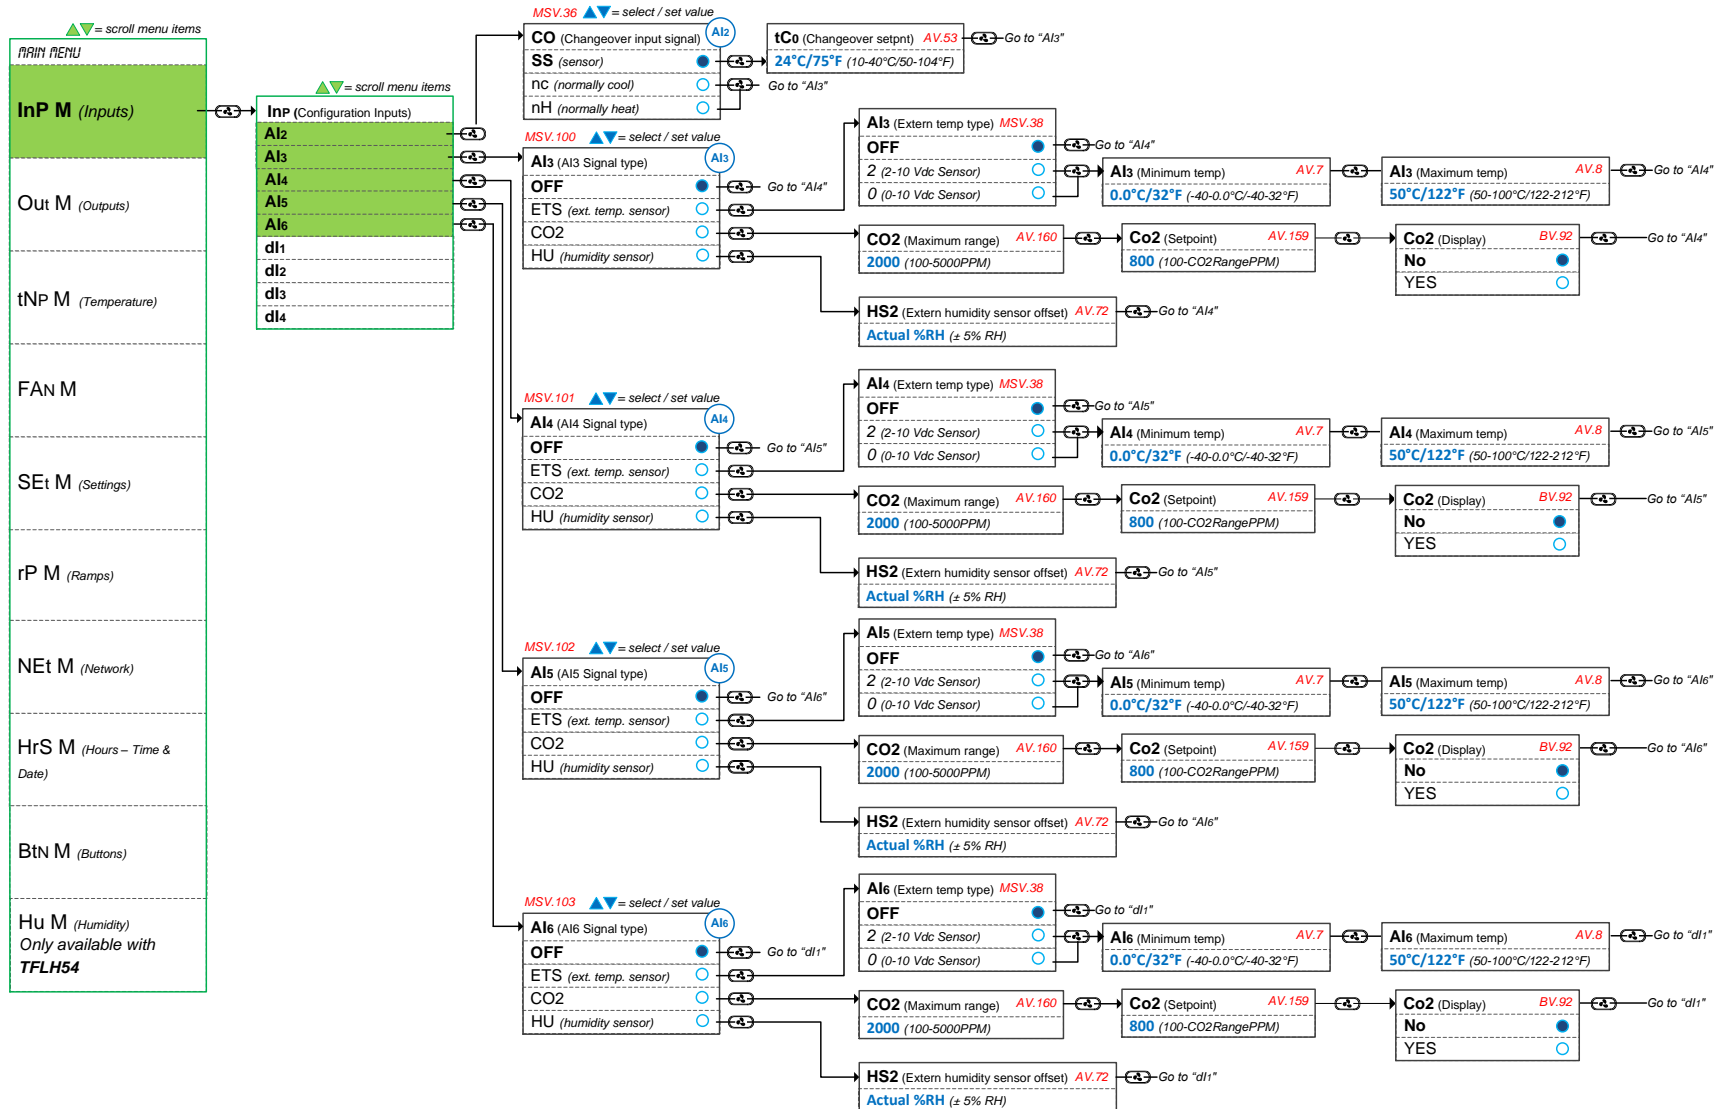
= scroll menu items

MAIN MENU

InP M (Inputs)

Out M (Outputs)

tNP M (Temperature)

FAN M

SEt M (Settings)

rP M (Ramps)

NEt M (Network)

HrS M (Hours – Time & Date)

BtN M (Buttons)

Hu M (Humidity) Only available with TFLH54

= scroll menu items

InP (Configuration Inputs)
AI2
AI3
AI4
AI5
AI6
dI1
dI2
dI3
dI4

MSV.36 = select / set value
CO (Changeover input signal) AI2
SS (sensor)
nc (normally cool)
nH (normally heat)
Go to "AI3"

tC0 (Changeover setpnt) AV.53
24°C/75°F (10-40°C/50-104°F)
Go to "AI3"

MSV.100 = select / set value
AI3 (AI3 Signal type) AI3
OFF
ETS (ext. temp. sensor)
CO2
HU (humidity sensor)
Go to "AI4"

AI3 (Extern temp type) MSV.38
OFF
2 (2-10 Vdc Sensor)
0 (0-10 Vdc Sensor)
Go to "AI4"

AI3 (Minimum temp) AV.7
0.0°C/32°F (-40-0.0°C/-40-32°F)

AI3 (Maximum temp) AV.8
50°C/122°F (50-100°C/122-212°F)
Go to "AI4"

CO2 (Maximum range) AV.160
2000 (100-5000PPM)

Co2 (Setpoint) AV.159
800 (100-CO2RangePPM)

Co2 (Display) BV.92
No
YES
Go to "AI4"

HS2 (Extern humidity sensor offset) AV.72
Actual %RH (± 5% RH)
Go to "AI4"

MSV.101 = select / set value
AI4 (AI4 Signal type) AI4
OFF
ETS (ext. temp. sensor)
CO2
HU (humidity sensor)
Go to "AI5"

AI4 (Extern temp type) MSV.38
OFF
2 (2-10 Vdc Sensor)
0 (0-10 Vdc Sensor)
Go to "AI5"

AI4 (Minimum temp) AV.7
0.0°C/32°F (-40-0.0°C/-40-32°F)

AI4 (Maximum temp) AV.8
50°C/122°F (50-100°C/122-212°F)
Go to "AI5"

CO2 (Maximum range) AV.160
2000 (100-5000PPM)

Co2 (Setpoint) AV.159
800 (100-CO2RangePPM)

Co2 (Display) BV.92
No
YES
Go to "AI5"

HS2 (Extern humidity sensor offset) AV.72
Actual %RH (± 5% RH)
Go to "AI5"

MSV.102 = select / set value
AI5 (AI5 Signal type) AI5
OFF
ETS (ext. temp. sensor)
CO2
HU (humidity sensor)
Go to "AI6"

AI5 (Extern temp type) MSV.38
OFF
2 (2-10 Vdc Sensor)
0 (0-10 Vdc Sensor)
Go to "AI6"

AI5 (Minimum temp) AV.7
0.0°C/32°F (-40-0.0°C/-40-32°F)

AI5 (Maximum temp) AV.8
50°C/122°F (50-100°C/122-212°F)
Go to "AI6"

CO2 (Maximum range) AV.160
2000 (100-5000PPM)

Co2 (Setpoint) AV.159
800 (100-CO2RangePPM)

Co2 (Display) BV.92
No
YES
Go to "AI6"

HS2 (Extern humidity sensor offset) AV.72
Actual %RH (± 5% RH)
Go to "AI6"

MSV.103 = select / set value
AI6 (AI6 Signal type) AI6
OFF
ETS (ext. temp. sensor)
CO2
HU (humidity sensor)
Go to "dI1"

AI6 (Extern temp type) MSV.38
OFF
2 (2-10 Vdc Sensor)
0 (0-10 Vdc Sensor)
Go to "dI1"

AI6 (Minimum temp) AV.7
0.0°C/32°F (-40-0.0°C/-40-32°F)

AI6 (Maximum temp) AV.8
50°C/122°F (50-100°C/122-212°F)
Go to "dI1"

CO2 (Maximum range) AV.160
2000 (100-5000PPM)

Co2 (Setpoint) AV.159
800 (100-CO2RangePPM)

Co2 (Display) BV.92
No
YES
Go to "dI1"

HS2 (Extern humidity sensor offset) AV.72
Actual %RH (± 5% RH)
Go to "dI1"